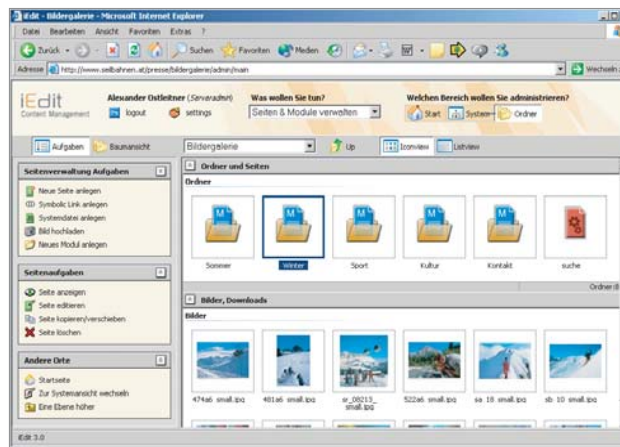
iEdit - Bildergalerie - Microsoft Internet Explorer

Datei Bearbeiten Ansicht Favoriten Extras ?

Zurück Suchen Favoriten Medien

Adresse http://www.seilbahnen.at/presse/bildergalerie/admin/main

Wechseln zu

iEdit Content Management

Alexander Ostleitner (Serveradmin) logout settings

Was wollen Sie tun?

Seiten & Module verwalten

Welchen Bereich wollen Sie administrieren?

Start System Ordner

Aufgaben Baumansicht

Bildergalerie

Up

Iconview Listview

Seitenverwaltung Aufgaben

Neue Seite anlegen
Symbolic Link anlegen
Systemdatei anlegen
Bild hochladen
Neues Modul anlegen

Seitenaufgaben

Seite anzeigen
Seite editieren
Seite kopieren/verschieben
Seite löschen

Andere Orte

Startseite
Zur Systemansicht wechseln
Eine Ebene höher

Ordner und Seiten

Ordner

Sommer
Winter
Sport
Kultur
Kontakt
suche

Ordner (

Bilder, Downloads

Bilder

474a6 small.jpg
481a6 small.jpg
sr_08213_ small.jpg
522a6 small.jpg
sa 18 small.jpg
sb 10 small.jpg

iEdit 3.0